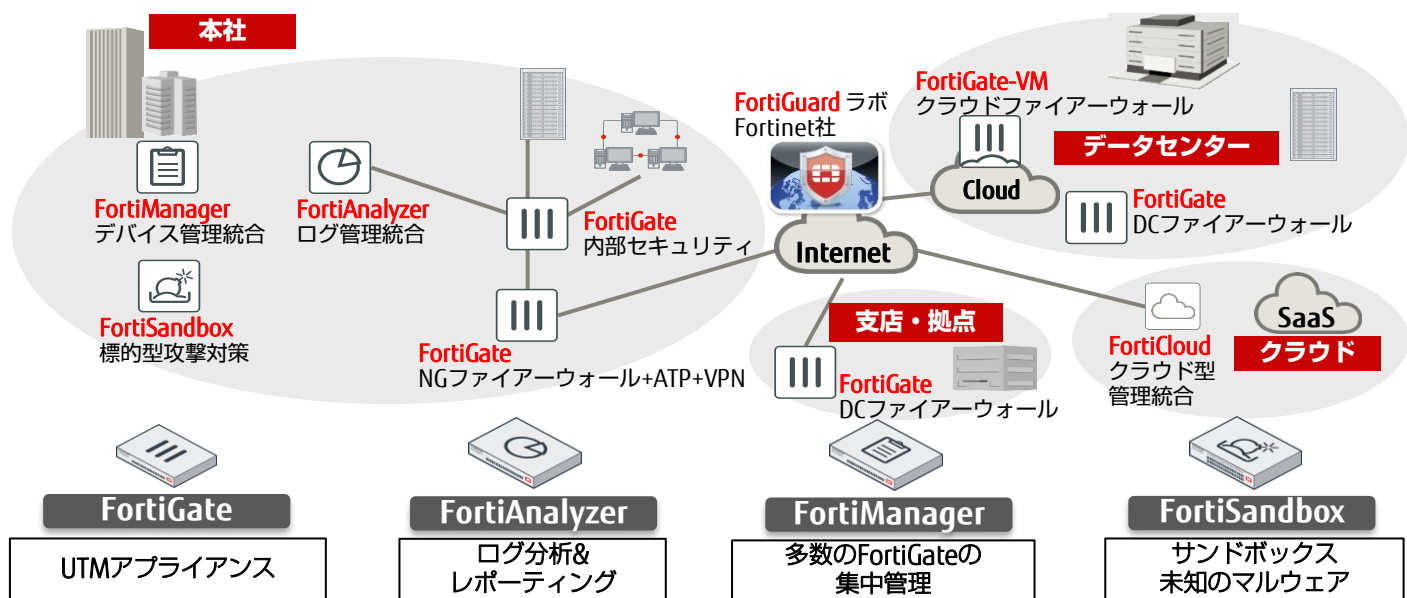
本社

FortiManager
デバイス管理統合

FortiSandbox
標的型攻撃対策

FortiAnalyzer
ログ管理統合

FortiGate
内部セキュリティ

FortiGate
NGファイアーウォール+ATP+VPN

FortiGuard ラボ
Fortinet社

Internet

FortiGate-VM
クラウドファイアーウォール

Cloud

データセンター

FortiGate
DCファイアーウォール

支店・拠点

FortiGate
DCファイアーウォール

FortiCloud
クラウド型
管理統合

SaaS

クラウド

FortiGate

UTMアプライアンス

FortiAnalyzer

ログ分析&
レポーティング

FortiManager

多数のFortiGateの
集中管理

FortiSandbox

サンドボックス
未知のマルウェア